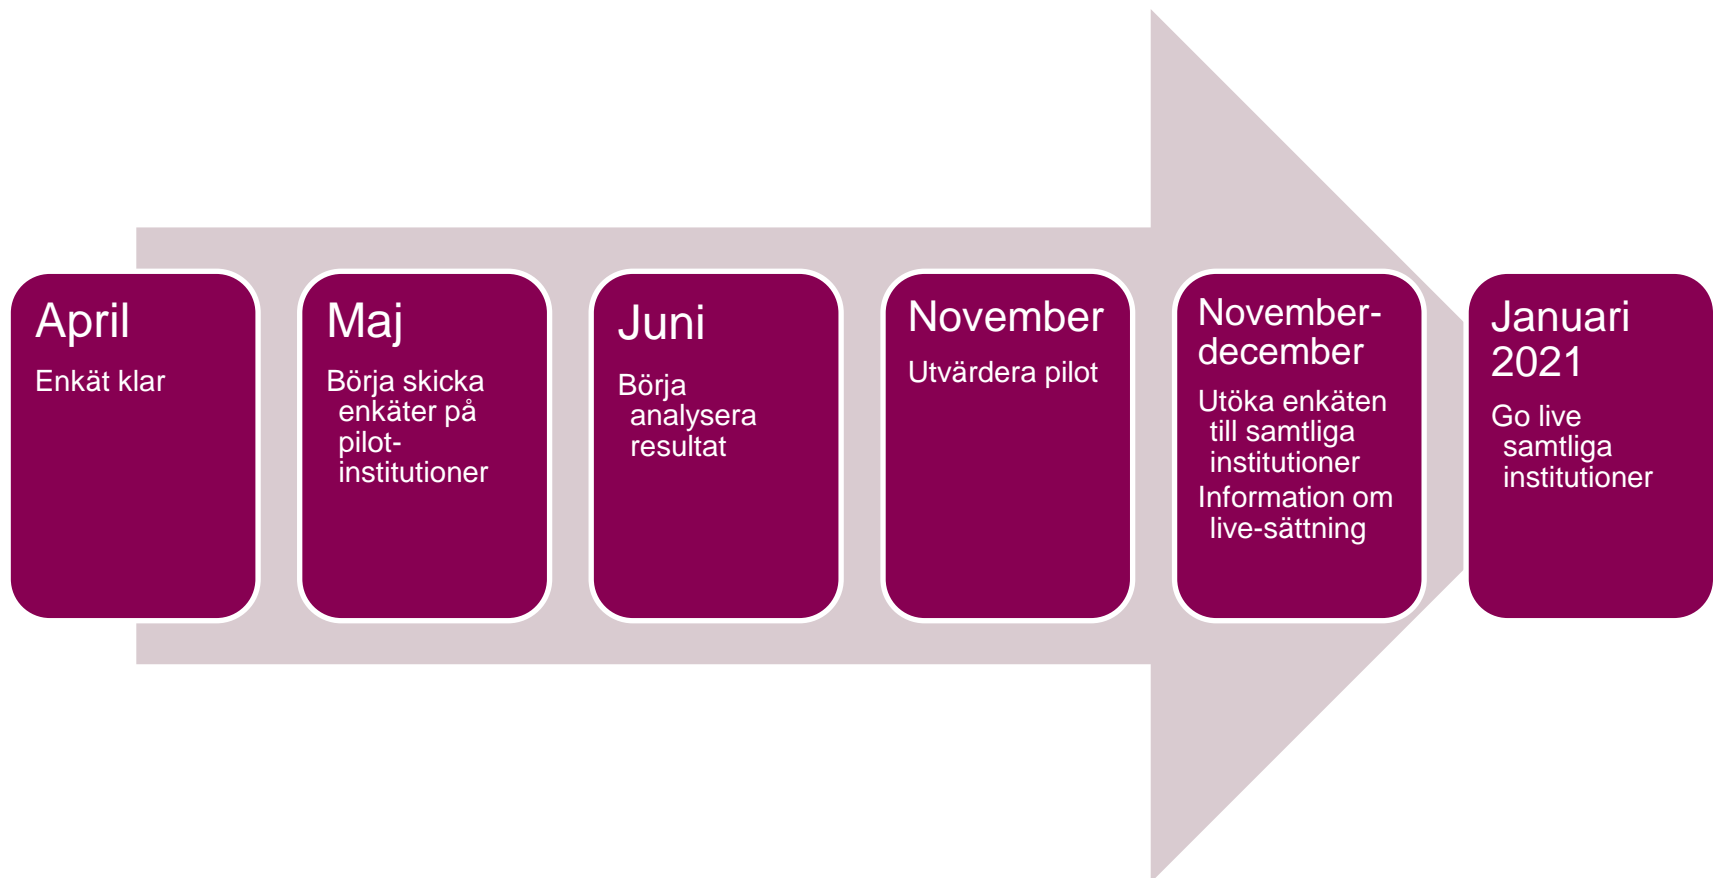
April

Enkät klar

Maj

Börja skicka enkäter på pilot-institutioner

Juni

Börja analysera resultat

November

Utvärdera pilot

November-december

Utöka enkäten till samtliga institutioner

Information om live-sättning

Januari 2021

Go live samtliga institutioner